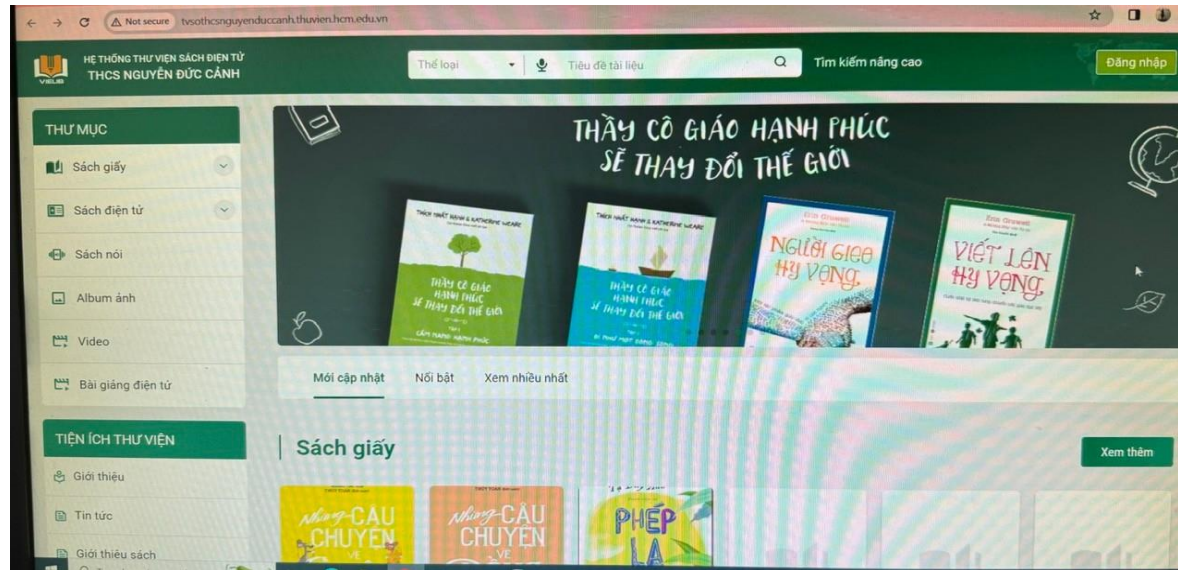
Not secure tvsothcsnguyenduccanh.thuvien.hcm.edu.vn

HỆ THỐNG THƯ VIỆN SÁCH ĐIỆN TỬ
THCS NGUYỄN ĐỨC CẢNH

VIELIB

Thể loại
Tiêu đề tài liệu
Tìm kiếm nâng cao
Đăng nhập

THƯ MỤC
Sách giấy
Sách điện tử
Sách nói
Album ảnh
Video
Bài giảng điện tử

THẦY CÔ GIÁO HẠNH PHÚC SẼ THAY ĐỔI THẾ GIỚI

THÍCH NHẤT HẠNH & KATHERINE WEARE
THẦY CÔ GIÁO HẠNH PHÚC SẼ THAY ĐỔI THẾ GIỚI
CẨM NANG HẠNH PHÚC

THÍCH NHẤT HẠNH & KATHERINE WEARE
THẦY CÔ GIÁO HẠNH PHÚC SẼ THAY ĐỔI THẾ GIỚI

Erin Gruwell
NGƯỜI GIEO HY VỌNG

Erin Gruwell
VIẾT LÊN HY VỌNG

Mới cập nhật
Nổi bật
Xem nhiều nhất

TIỆN ÍCH THƯ VIỆN
Giới thiệu
Tin tức
Giới thiệu sách

Sách giấy
Xem thêm

NHỮNG CÂU CHUYỆN VỀ
NHỮNG CÂU CHUYỆN VỀ
PHÉP LẠ